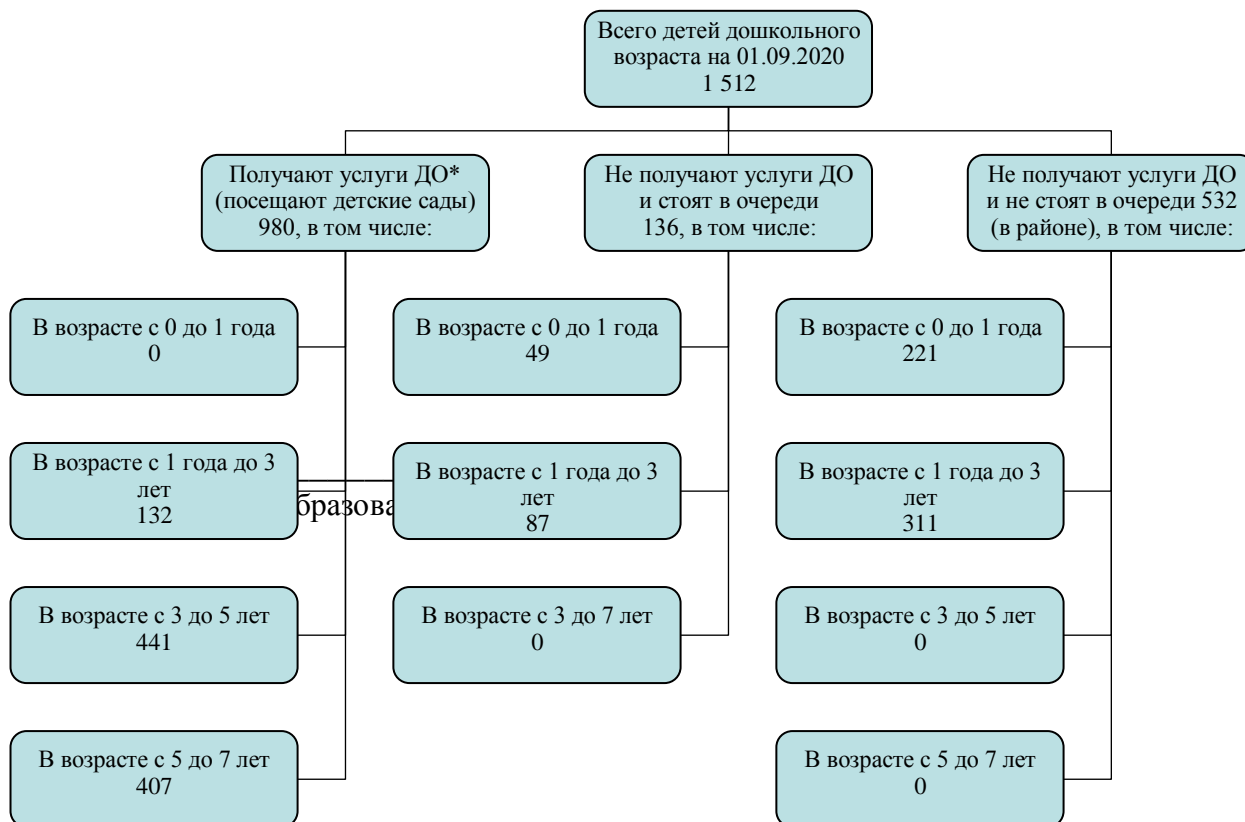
Всего детей дошкольного возраста на 01.09.2020
1 512

Получают услуги ДО* (посещают детские сады) 980, в том числе:

Не получают услуги ДО и стоят в очереди 136, в том числе:

Не получают услуги ДО и не стоят в очереди 532 (в районе), в том числе:

В возрасте с 0 до 1 года
0

В возрасте с 1 года до 3 лет
132

бразова

В возрасте с 3 до 5 лет
441

В возрасте с 5 до 7 лет
407

В возрасте с 0 до 1 года
49

В возрасте с 1 года до 3 лет
87

В возрасте с 3 до 7 лет
0

В возрасте с 0 до 1 года
221

В возрасте с 1 года до 3 лет
311

В возрасте с 3 до 5 лет
0

В возрасте с 5 до 7 лет
0